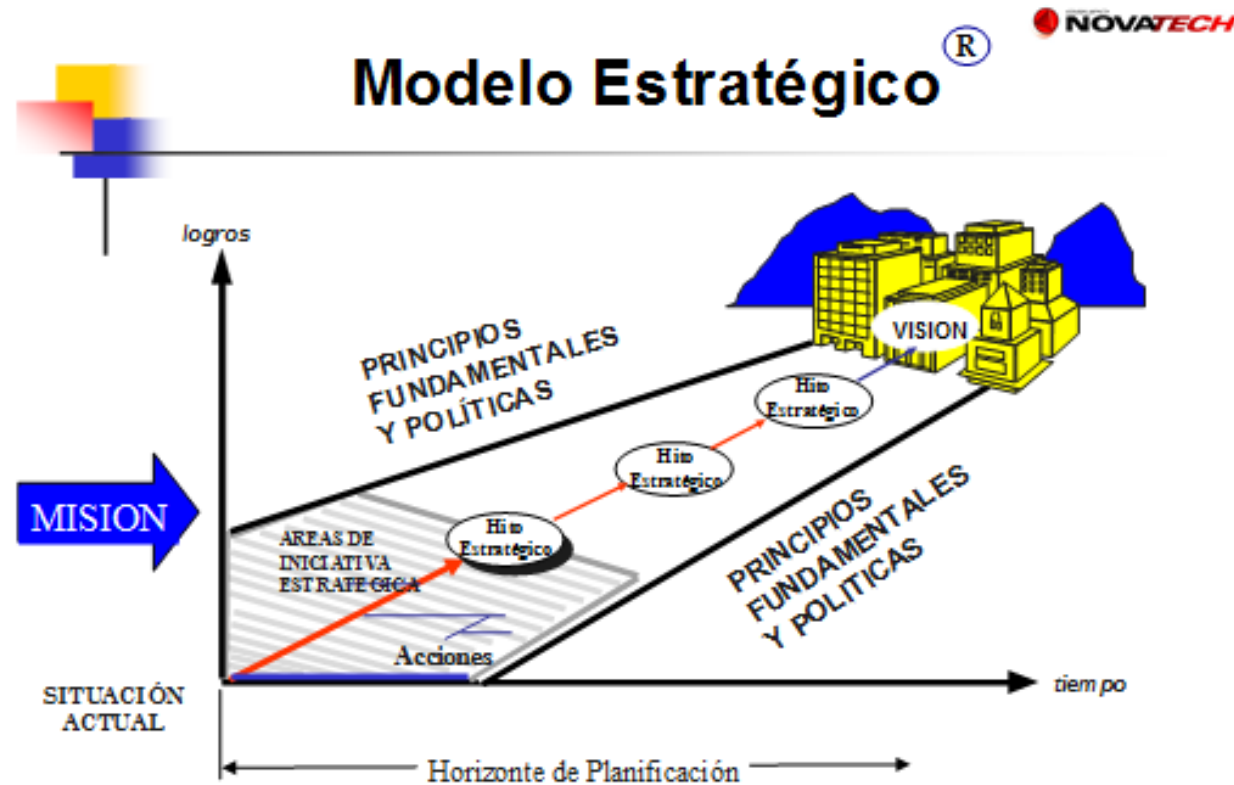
NOVATECH

Modelo Estratégico ®

logros

PRINCIPIOS FUNDAMENTALES Y POLÍTICAS

VISION

Hito Estratégico

Hito Estratégico

Hito Estratégico

MISION

AREAS DE INICIATIVA ESTRATEGICA

PRINCIPIOS FUNDAMENTALES Y POLÍTICAS

Acciones

SITUACIÓN ACTUAL

tiempo

Horizonte de Planificación